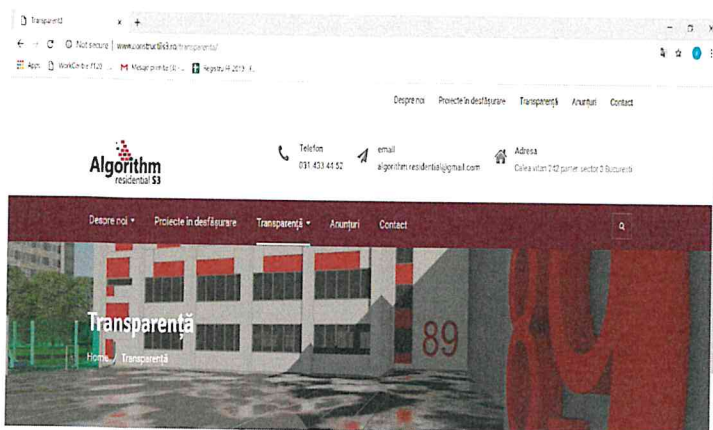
Transparență × +

← → C ⓘ Not secure | www.construibi.ro/transparenta/

Apps WorkCentre 7120 ... M Mesaje primite (3) - ... Registru H 2019 - F...

Despre noi Proiecte în desfășurare Transparență Anunturi Contact

Algorithm residential 53

Telefon 031 433 44 52

email algorithm.residential@gmail.com

Adresa Calea victori 212 parter sector 2 Bucuresti

Despre noi ▾ Proiecte în desfășurare Transparență ▾ Anunțuri Contact

Transparență

Home / Transparență

89